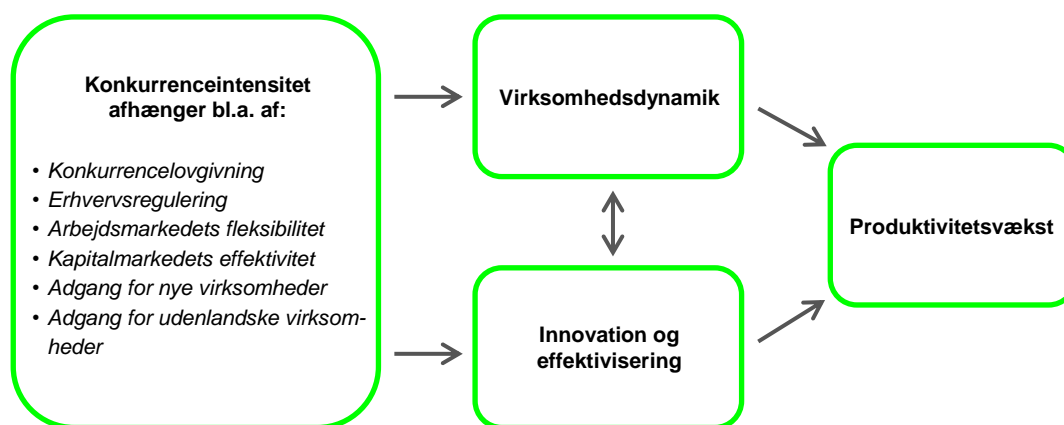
**Konkurrenceintensitet afhænger bl.a. af:**

- *Konkurrencelovgivning*
- *Erhvervsregulering*
- *Arbejdsmarkedets fleksibilitet*
- *Kapitalmarkedets effektivitet*
- *Adgang for nye virksomheder*
- *Adgang for udenlandske virksomheder*

**Virksomhedsdynamik**

**Innovation og effektivisering**

**Produktivitetsvækst**